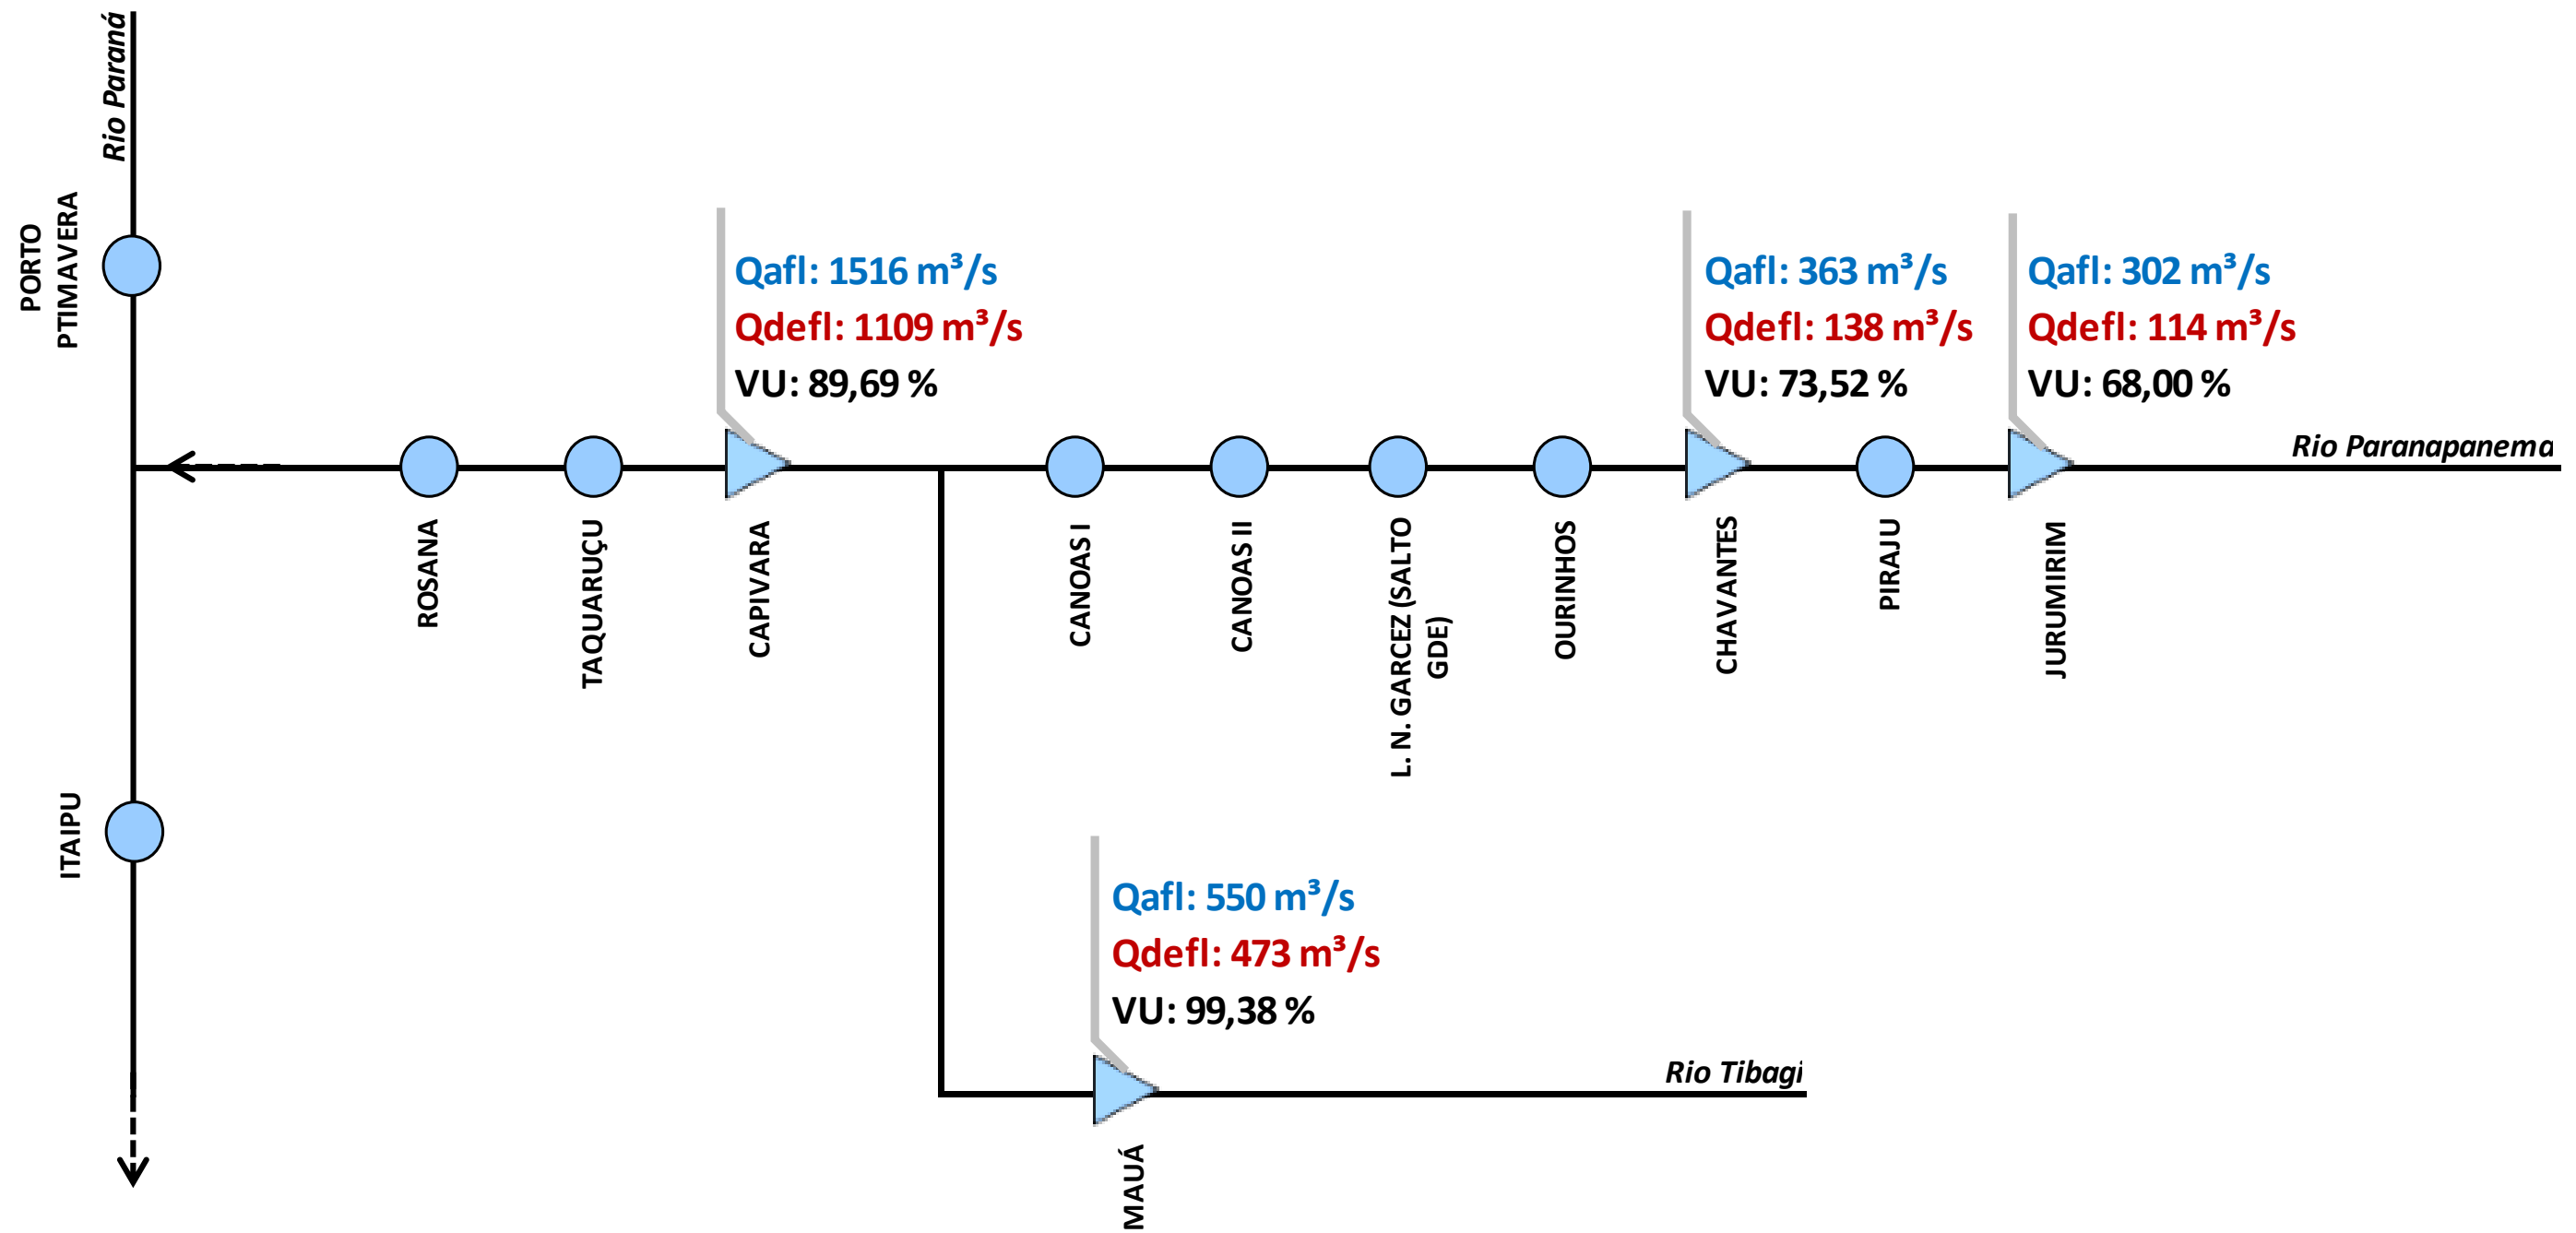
Rio Paraná

PORTO PTIMAVERA

Qafl: 1516 m³/s
Qdefl: 1109 m³/s
VU: 89,69 %

Qafl: 363 m³/s
Qdefl: 138 m³/s
VU: 73,52 %

Qafl: 302 m³/s
Qdefl: 114 m³/s
VU: 68,00 %

Rio Paranapanema

ROSANA

TAQUARUÇU

CAPIVARA

CANOAS I

CANOAS II

L. N. GARCEZ (SALTO GDE)

OURINHOS

CHAVANTES

PIRAJU

JURUMIRIM

ITAIPU

Qafl: 550 m³/s
Qdefl: 473 m³/s
VU: 99,38 %

Rio Tibagi

MAUÁ